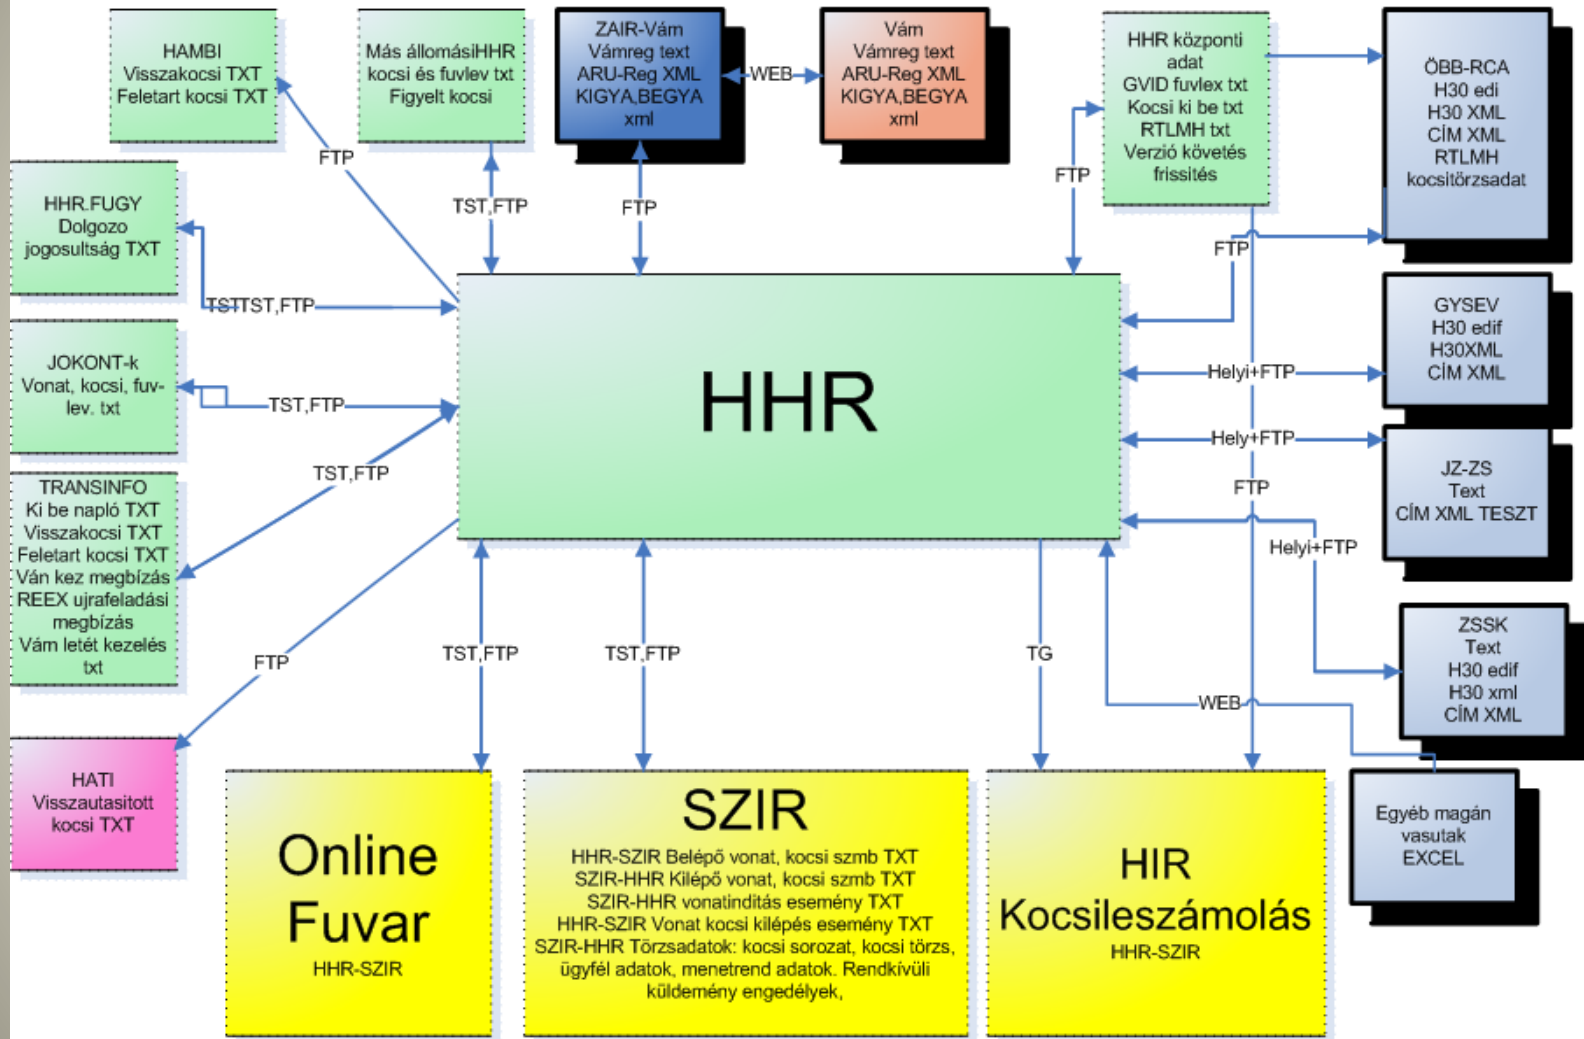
HAMBI
Visszakocsi TXT
Feletart kocsi TXT

Más állomásiHHR
kocsi és fuvlev txt
Figyelt kocsi

ZAIR-Vám
Vámreg text
ARU-Reg XML
KIGYA,BEGYA
xml

WEB

Vám
Vámreg text
ARU-Reg XML
KIGYA,BEGYA
xml

HHR központi
adat
GVID fuvlex txt
Kocsi ki be txt
RTLMH txt
Verzió követés
frissítés

ÖBB-RCA
H30 edi
H30 XML
CÍM XML
RTLMH
kocsitörzsadat

FTP

TST,FTP

FTP

FTP

FTP

HHR.FUGY
Dolgozo
jogosultság TXT

TSTTST,FTP

JOKONT-k
Vonat, kocsi, fuv-
lev. txt

TST,FTP

HHR

GYSEV
H30 edif
H30XML
CÍM XML

Helyi+FTP

Hely+FTP

JZ-ZS
Text
CÍM XML TESZT

FTP

TST,FTP

TRANSINFO
Ki be napló TXT
Visszakocsi TXT
Feletart kocsi TXT
Ván kez megbízás
REEX ujrafeladási
megbízás
Vám letét kezelés
txt

Helyi+FTP

ZSSK
Text
H30 edif
H30 xml
CÍM XML

FTP

TST,FTP

TST,FTP

TG

WEB

HATI
Visszautasitott
kocsi TXT

Online
Fuvar
HHR-SZIR

SZIR
HHR-SZIR Belépő vonat, kocsi szmb TXT
SZIR-HHR Kilépő vonat, kocsi szmb TXT
SZIR-HHR vonatindítás esemény TXT
HHR-SZIR Vonat kocsi kilépés esemény TXT
SZIR-HHR Törzsadatok: kocsi sorozat, kocsi törzs,
ügyfél adatok, menetrend adatok. Rendkívüli
küldemény engedélyek,

HIR
Kocsileszámolás
HHR-SZIR

Egyéb magán
vasutak
EXCEL